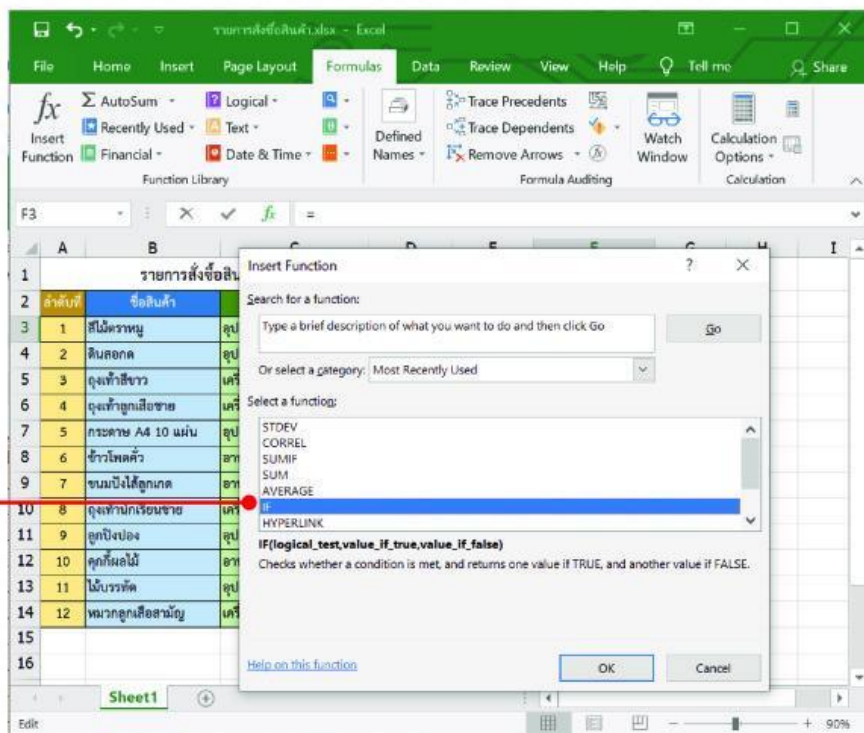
รายการสั่งซื้อสินค้า.xlsx - Excel

File Home Insert Page Layout Formulas Data Review View Help Tell me Share

Insert Function
AutoSum
Recently Used
Financial
Logical
Text
Date & Time
Function Library
Defined Names
Trace Precedents
Trace Dependents
Remove Arrows
Formula Auditing
Watch Window
Calculation Options
Calculation

F3 =

| | A | B |
|---|---|---|
| 1 | | รายการสั่งซื้อสิน |
| 2 | ลำดับที่ | ชื่อสินค้า |
| 3 | 1 | สีไม้ตราหมู |
| 4 | 2 | ดินสอกด |
| 5 | 3 | ถุงเท้าสีขาว |
| 6 | 4 | ถุงเท้าลูกเสือชาย |
| 7 | 5 | กระดาษ A4 10 แผ่น |
| 8 | 6 | ข้าวโพดคั่ว |
| 9 | 7 | ขนมปังไส้ลูกเกด |
| 10 | 8 | ถุงเท้านักเรียนชาย |
| 11 | 9 | ลูกปิงปอง |
| 12 | 10 | คุกกี้ผลไม้ |
| 13 | 11 | ไม้บรรทัด |
| 14 | 12 | หมวกลูกเสือสามัญ |
| 15 | | |
| 16 | | |

Insert Function ? X
Search for a function:
Type a brief description of what you want to do and then click Go
Go
Or select a category: Most Recently Used
Select a function:
STDEV
CORREL
SUMIF
SUM
AVERAGE
IF
HYPERLINK
IF(logical_test,value_if_true,value_if_false)
Checks whether a condition is met, and returns one value if TRUE, and another value if FALSE.
Help on this function
OK
Cancel

Sheet1
Edit
90%